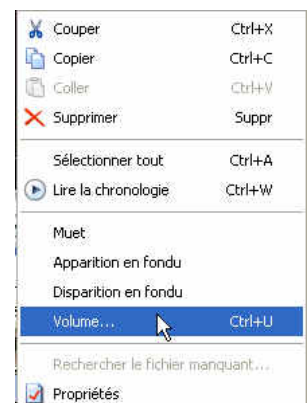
Couper Ctrl+X
Copier Ctrl+C
Coller Ctrl+V
Supprimer Suppr

Sélectionner tout Ctrl+A
Lire la chronologie Ctrl+W

Muet
Apparition en fondu
Disparition en fondu
Volume... Ctrl+U

Rechercher le fichier manquant...
Propriétés